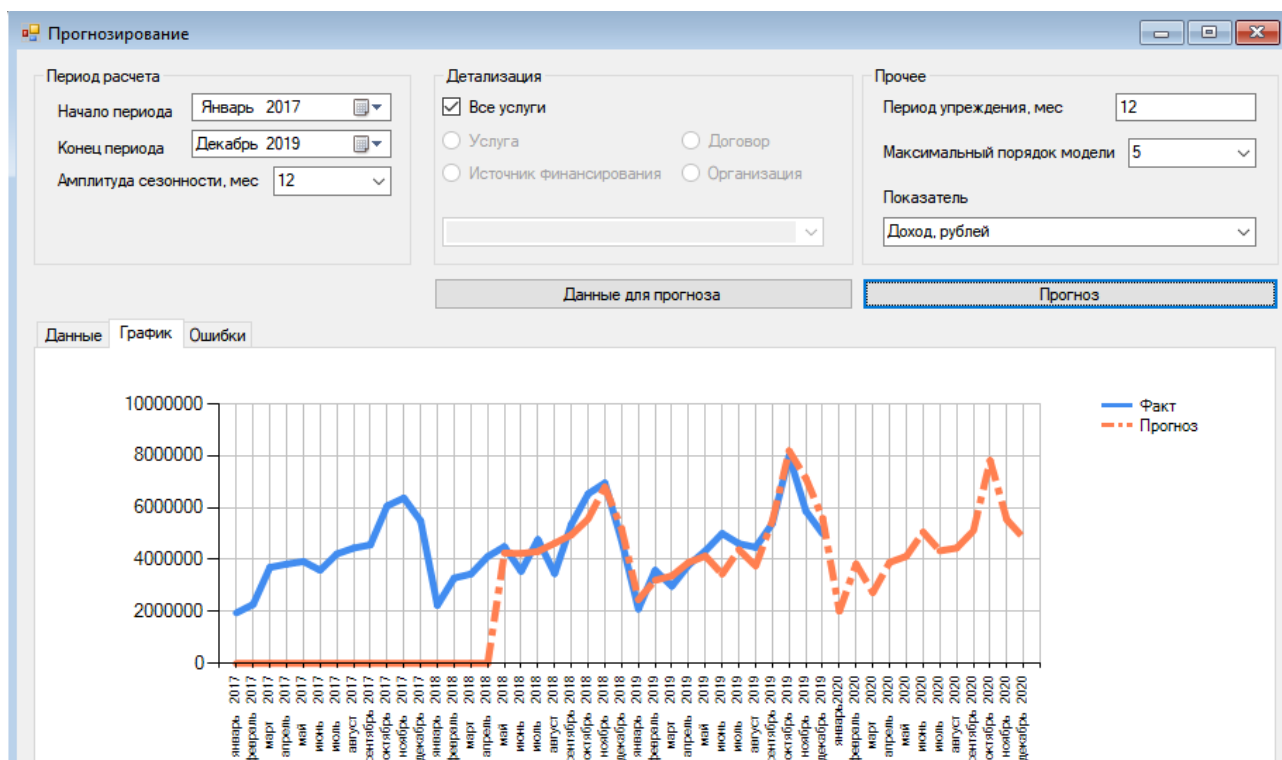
Прогнозирование

Период расчета
Начало периода Январь 2017
Конец периода Декабрь 2019
Амплитуда сезонности, мес 12

Детализация
Все услуги
Услуга
Договор
Источник финансирования
Организация

Прочее
Период упреждения, мес 12
Максимальный порядок модели 5
Показатель
Доход, рублей

Данные для прогноза
Прогноз

Данные
График
Ошибки

10000000
8000000
6000000
4000000
2000000
0

Факт
Прогноз

январь 2017
февраль 2017
март 2017
апрель 2017
май 2017
июнь 2017
июль 2017
август 2017
сентябрь 2017
октябрь 2017
ноябрь 2017
декабрь 2017
январь 2018
февраль 2018
март 2018
апрель 2018
май 2018
июнь 2018
июль 2018
август 2018
сентябрь 2018
октябрь 2018
ноябрь 2018
декабрь 2018
январь 2019
февраль 2019
март 2019
апрель 2019
май 2019
июнь 2019
июль 2019
август 2019
сентябрь 2019
октябрь 2019
ноябрь 2019
декабрь 2019
январь 2020
февраль 2020
март 2020
апрель 2020
май 2020
июнь 2020
июль 2020
август 2020
сентябрь 2020
октябрь 2020
ноябрь 2020
декабрь 2020